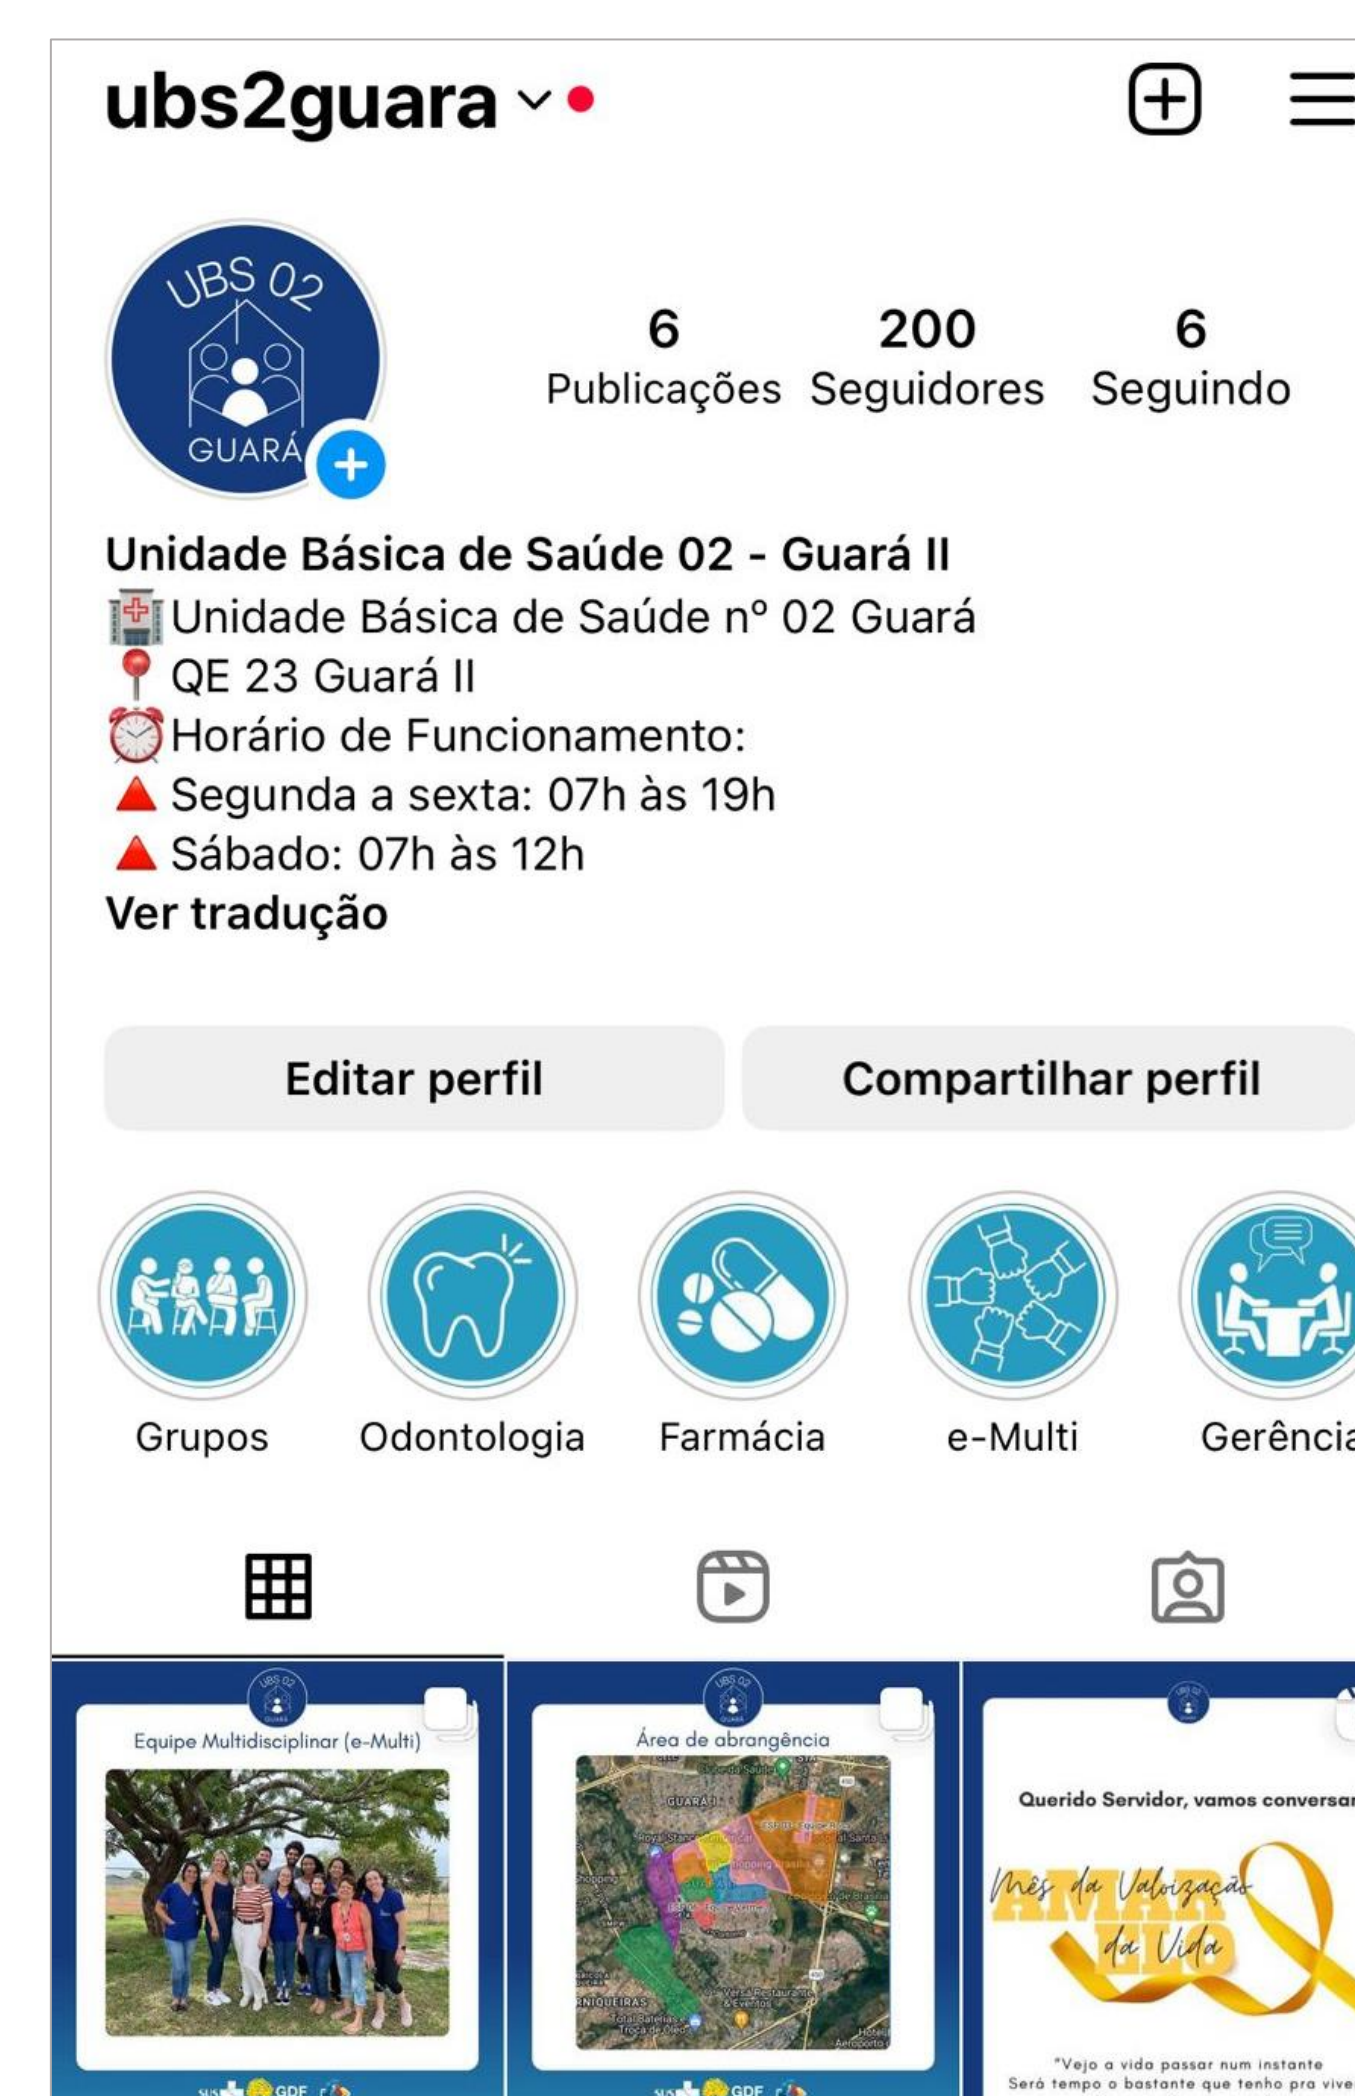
ubs2guara

UBS 02
GUARÁ

6
Publicações
200
Seguidores
6
Seguindo

Unidade Básica de Saúde 02 - Guará II
🏥Unidade Básica de Saúde nº 02 Guará
📍 QE 23 Guará II
⏰Horário de Funcionamento:
🔺 Segunda a sexta: 07h às 19h
🔺 Sábado: 07h às 12h
Ver tradução

Editar perfil
Compartilhar perfil

Grupos
Odontologia
Farmácia
e-Multi
Gerênci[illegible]

Equipe Multidisciplinar (e-Multi)

Área de abrangência

GUARÁ I

Querido Servidor, vamos conversa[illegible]
Mês da Valorização da Vida
AMARELO
"Vejo a vida passar num instante
Será tempo o bastante que tenho pra vive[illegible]

SUS GDF
SUS GDF